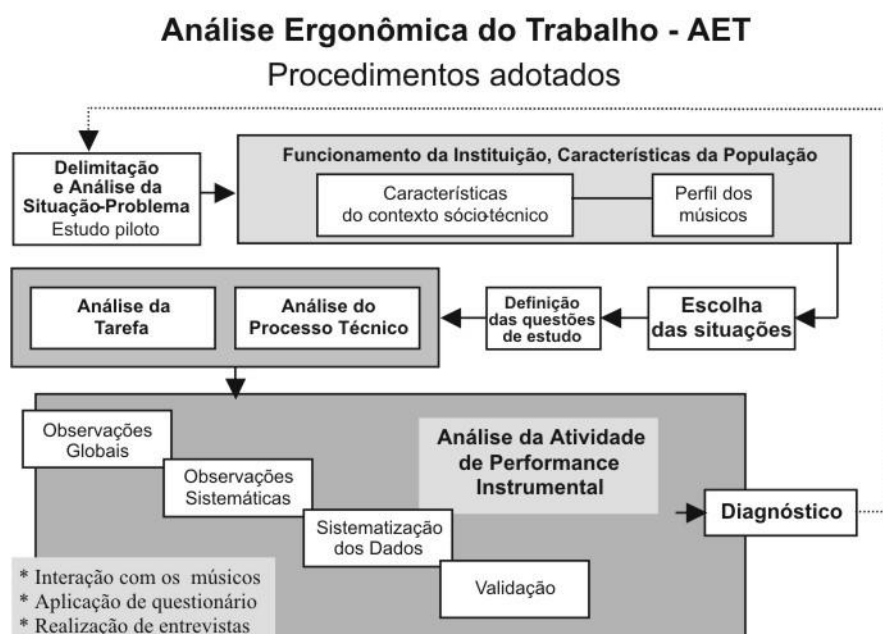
Análise Ergonômica do Trabalho - AET

Procedimentos adotados

Delimitação e Análise da Situação-Problema
Estudo piloto

Funcionamento da Instituição, Características da População

Características do contexto sócio-técnico

Perfil dos músicos

Análise da Tarefa

Análise do Processo Técnico

Definição das questões de estudo

Escolha das situações

Observações Globais

Observações Sistemáticas

Sistematização dos Dados

Validação

Análise da Atividade de Performance Instrumental

Diagnóstico

* Interação com os músicos
* Aplicação de questionário
* Realização de entrevistas